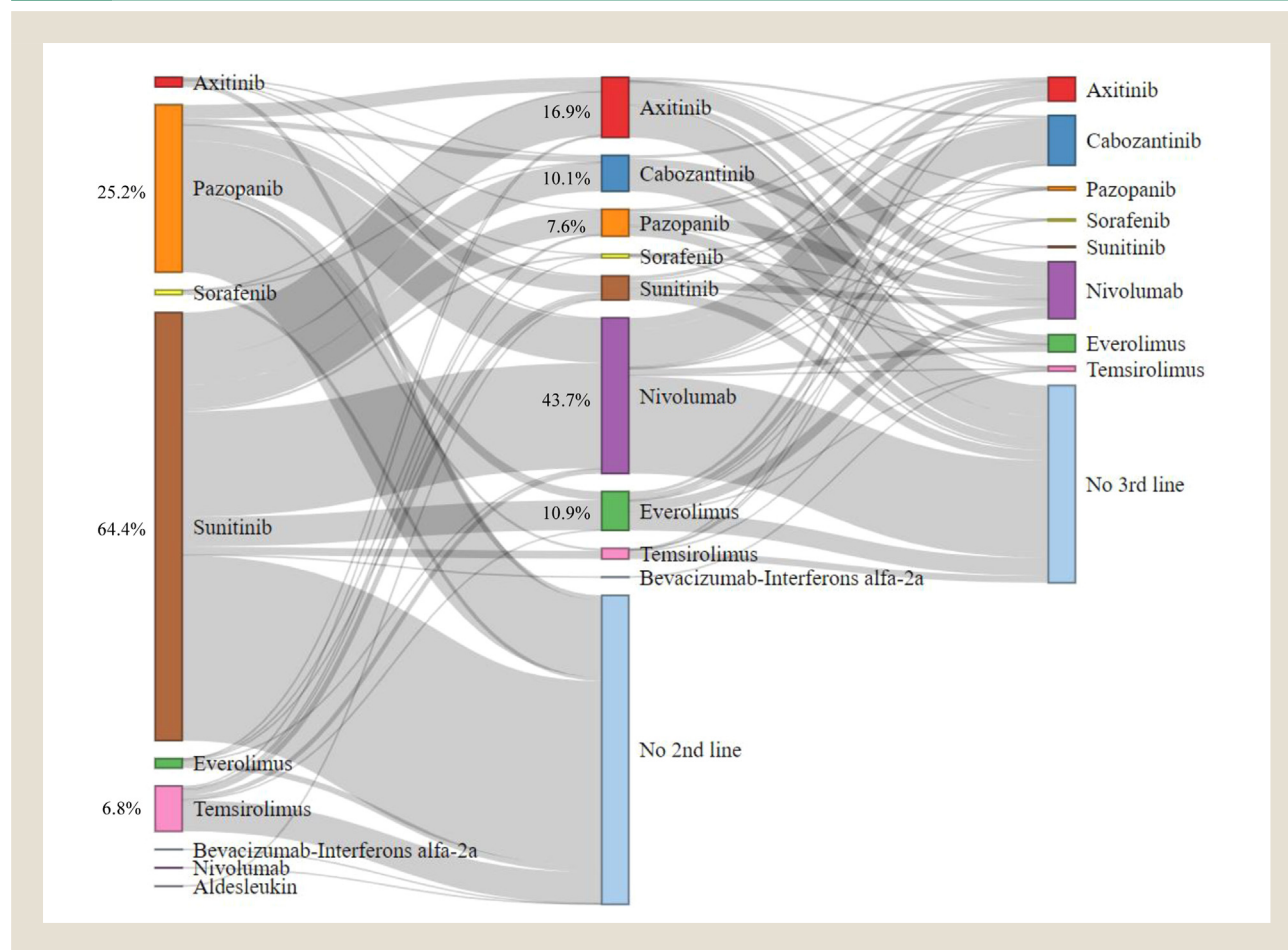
Axitinib
25.2%
Pazopanib
Sorafenib
64.4%
Sunitinib
Everolimus
6.8%
Temsirolimus
Bevacizumab-Interferons alfa-2a
Nivolumab
Aldesleukin

16.9%
Axitinib
10.1%
Cabozantinib
7.6%
Pazopanib
Sorafenib
Sunitinib
43.7%
Nivolumab
10.9%
Everolimus
Temsirolimus
Bevacizumab-Interferons alfa-2a
No 2nd line

Axitinib
Cabozantinib
Pazopanib
Sorafenib
Sunitinib
Nivolumab
Everolimus
Temsirolimus
No 3rd line